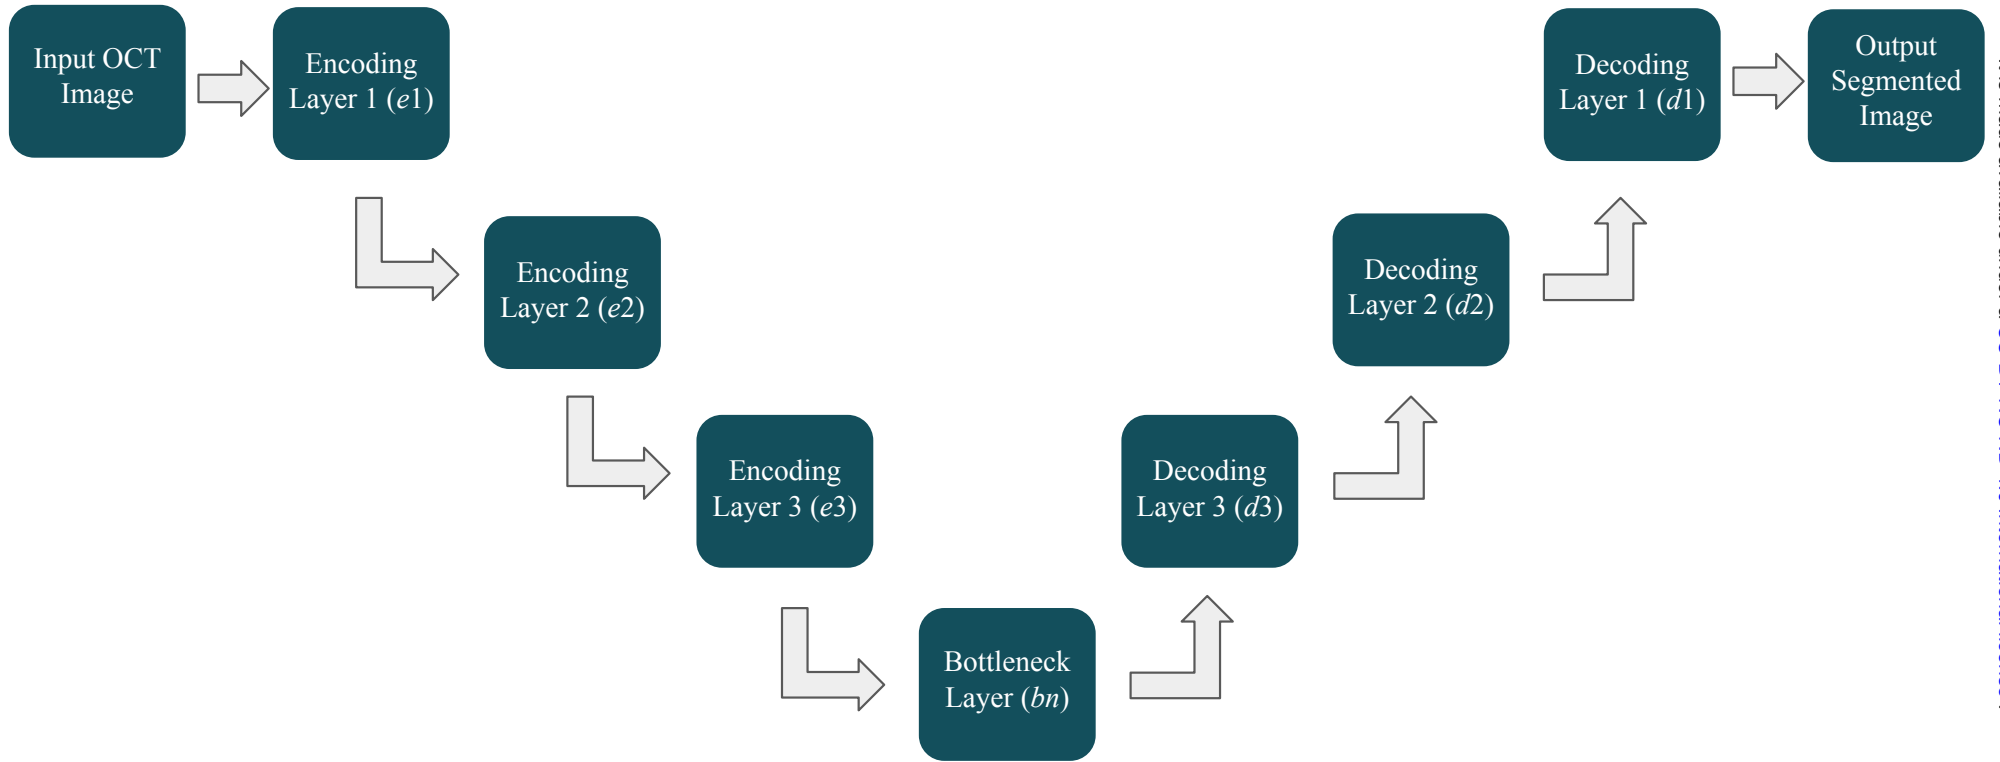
Input OCT Image

Encoding Layer 1 ($e1$)

Encoding Layer 2 ($e2$)

Encoding Layer 3 ($e3$)

Bottleneck Layer ($bn$)

Decoding Layer 3 ($d3$)

Decoding Layer 2 ($d2$)

Decoding Layer 1 ($d1$)

Output Segmented Image